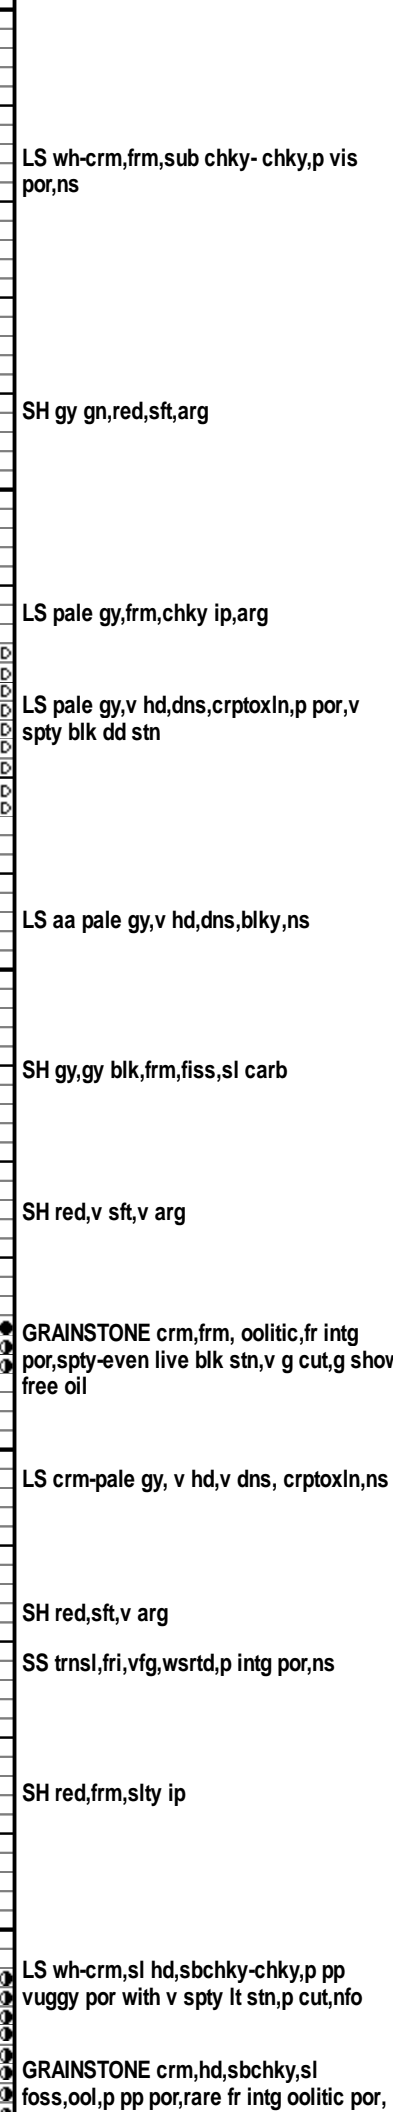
LS wh-crm,frm,sub chky- chky,p vis por,ns

SH gy gn,red,sft,arg

LS pale gy,frm,chky ip,arg

LS pale gy,v hd,dns,crptoxln,p por,v spty blk dd stn

LS aa pale gy,v hd,dns,blky,ns

SH gy,gy blk,frm,fiss,sl carb

SH red,v sft,v arg

GRAINSTONE crm,frm, oolitic,fr intg por,spty-even live blk stn,v g cut,g show free oil

LS crm-pale gy, v hd,v dns, crptoxln,ns

SH red,sft,v arg

SS trnsl,fri,vfg,wsrtd,p intg por,ns

SH red,frm,slty ip

LS wh-crm,sl hd,sbchky-chky,p pp vuggy por with v spty lt stn,p cut,nfo

GRAINSTONE crm,hd,sbchky,sl foss,ool,p pp por,rare fr intg oolitic por,